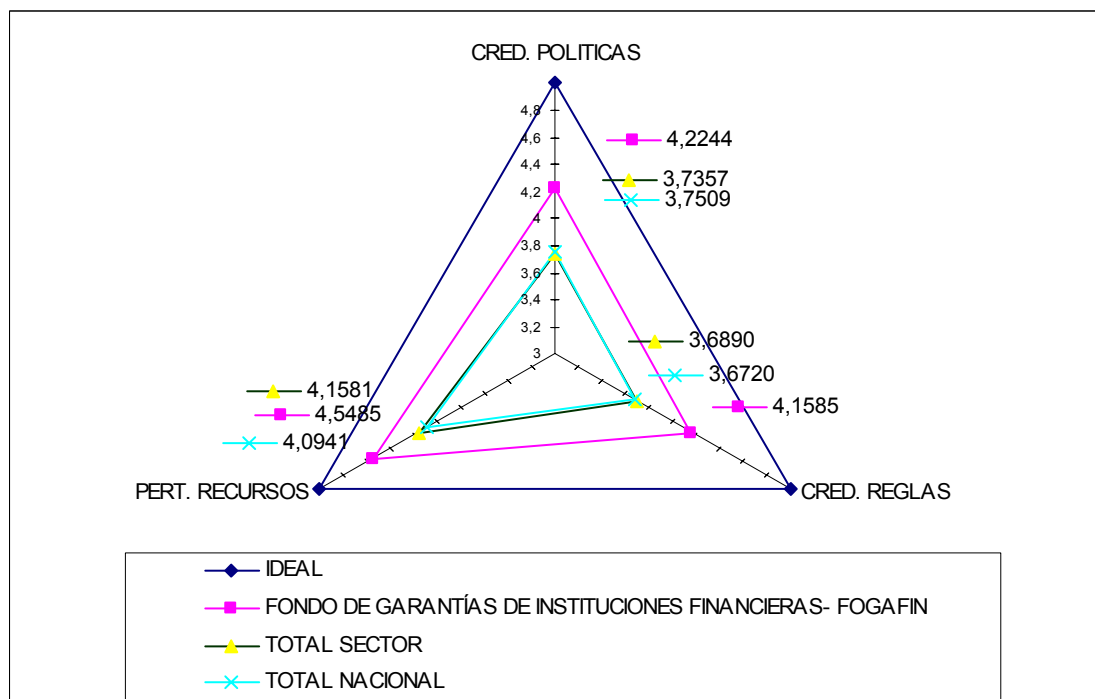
CRED. POLITICAS

4,8
4,6
4,4
4,2
4
3,8
3,6
3,4
3,2
3

4,2244
3,7357
3,7509

3,6890
3,6720
4,1585

4,1581
4,5485
4,0941

PERT. RECURSOS

CRED. REGLAS

IDEAL
FONDO DE GARANTÍAS DE INSTITUCIONES FINANCIERAS- FOGAFIN
TOTAL SECTOR
TOTAL NACIONAL